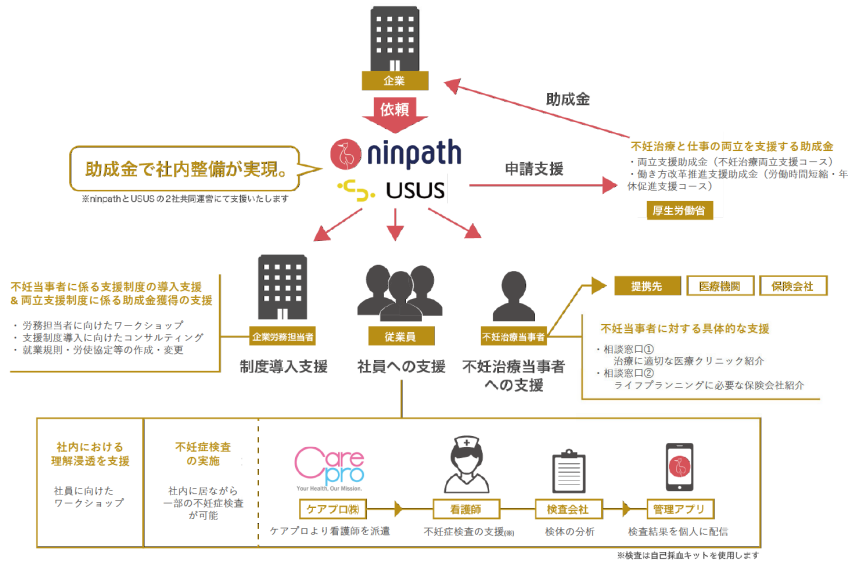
企業

依頼

助成金

助成金で社内整備が実現。

ninpath

USUS

※ninpathとUSUSの2社共同運営にて支援いたします

申請支援

不妊治療と仕事の両立を支援する助成金

・両立支援助成金（不妊治療両立支援コース）
・働き方改革推進支援助成金（労働時間短縮・年休促進支援コース）

厚生労働省

不妊当事者に係る支援制度の導入支援
＆両立支援制度に係る助成金獲得の支援

・労務担当者に向けたワークショップ
・支援制度導入に向けたコンサルティング
・就業規則・労使協定等の作成・変更

企業労務担当者

制度導入支援

従業員

社員への支援

不妊治療当事者

不妊治療当事者への支援

提携先

医療機関

保険会社

不妊当事者に対する具体的な支援

・相談窓口①
治療に適切な医療クリニック紹介
・相談窓口②
ライフプランニングに必要な保険会社紹介

社内における理解浸透を支援

社員に向けたワークショップ

不妊症検査の実施

社内に居ながら一部の不妊検査が可能

Care pro

Your Health. Our Mission.

ケアプロ㈱

ケアプロより看護師を派遣

看護師

不妊症検査の支援(※)

検査会社

検体の分析

管理アプリ

検査結果を個人に配信

※検査は自己採血キットを使用します